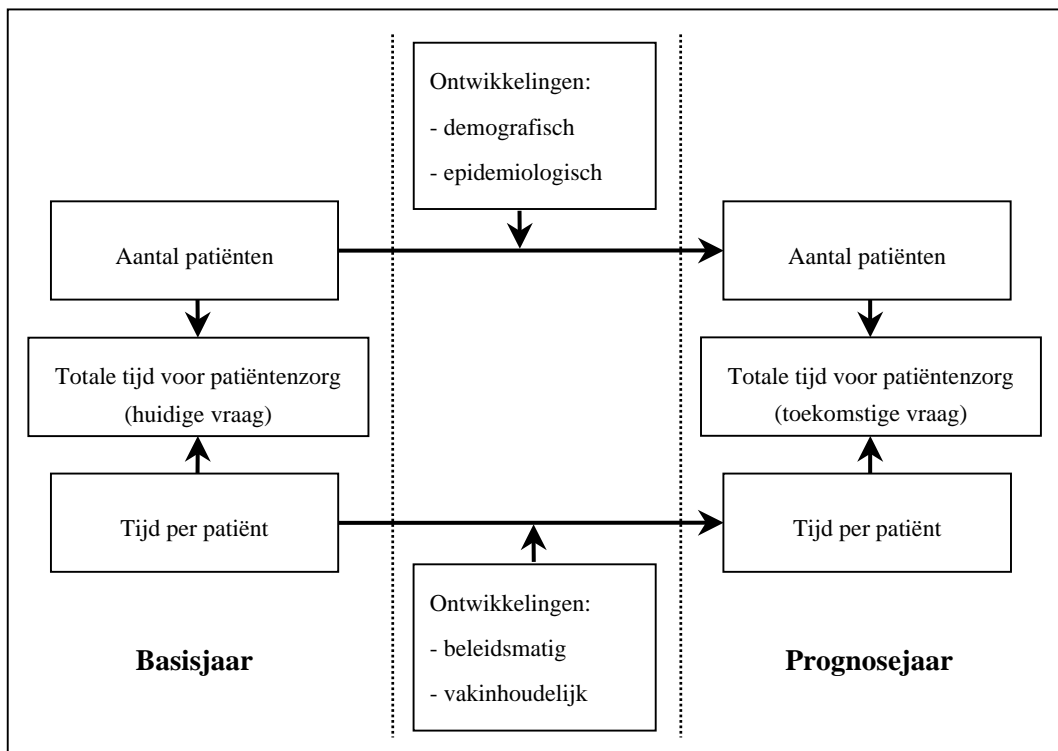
Ontwikkelingen:
- demografisch
- epidemiologisch

Aantal patiënten

Aantal patiënten

Totale tijd voor patiëntenzorg (huidige vraag)

Totale tijd voor patiëntenzorg (toekomstige vraag)

Tijd per patiënt

Tijd per patiënt

Ontwikkelingen:
- beleidsmatig
- vakinhoudelijk

**Basisjaar**

**Prognosejaar**